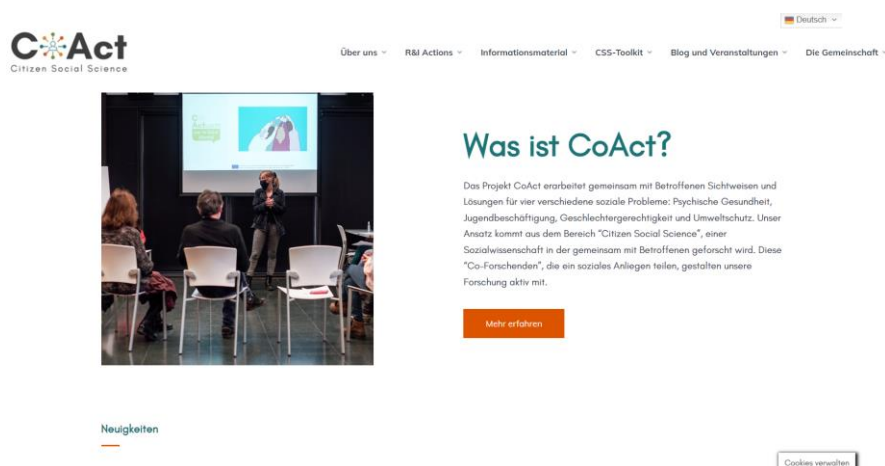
Deutsch

CoAct
Citizen Social Science

Über uns R&I Actions Informationsmaterial CSS-Toolkit Blog und Veranstaltungen Die Gemeinschaft

Was ist CoAct?

Das Projekt CoAct erarbeitet gemeinsam mit Betroffenen Sichtweisen und Lösungen für vier verschiedene soziale Probleme: Psychische Gesundheit, Jugendbeschäftigung, Geschlechtergerechtigkeit und Umweltschutz. Unser Ansatz kommt aus dem Bereich "Citizen Social Science", einer Sozialwissenschaft in der gemeinsam mit Betroffenen geforscht wird. Diese "Co-Forschenden", die ein soziales Anliegen teilen, gestalten unsere Forschung aktiv mit.

Mehr erfahren

Neuigkeiten

Cookies verwalten